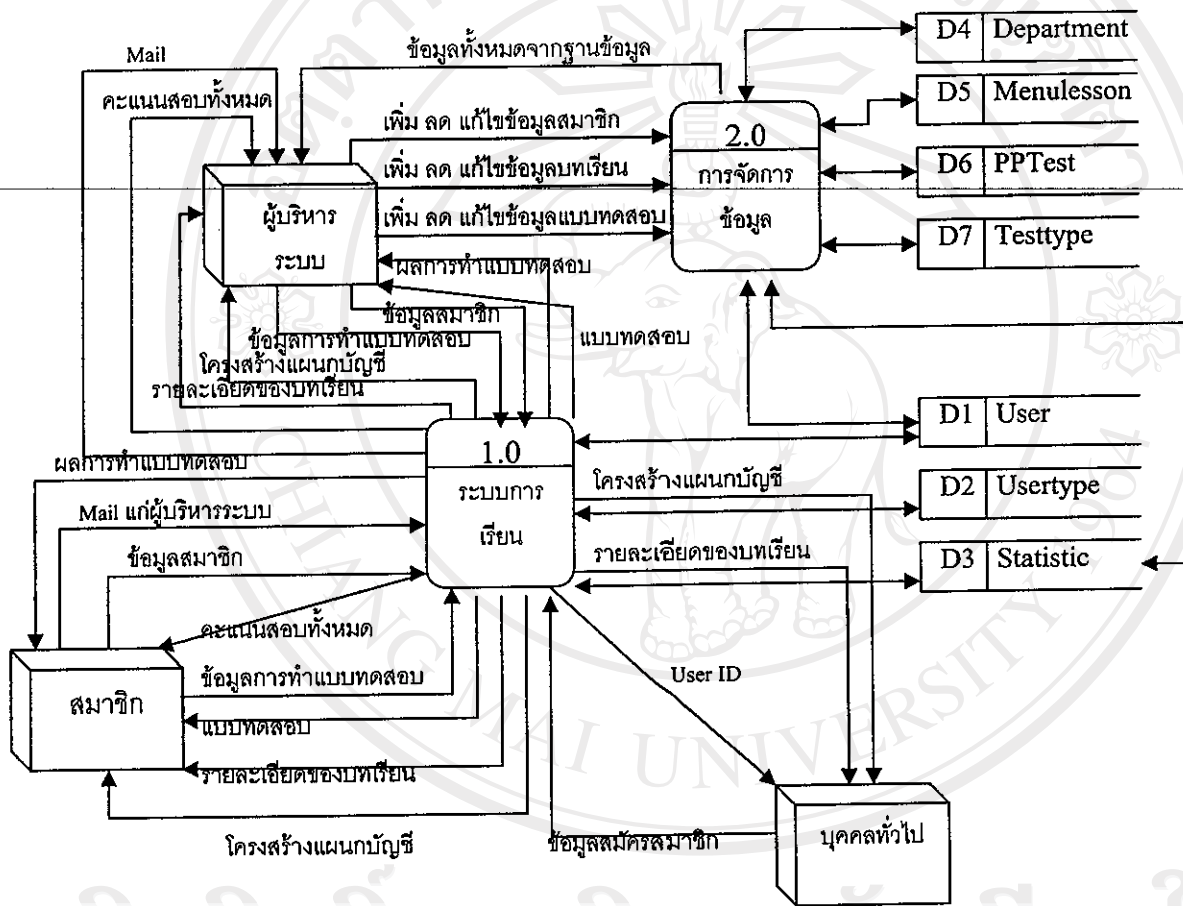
Mail

ข้อมูลทั้งหมดจากฐานข้อมูล

คะแนนสอบทั้งหมด

เพิ่ม ลด แก้ไขข้อมูลสมาชิก

เพิ่ม ลด แก้ไขข้อมูลบทเรียน

เพิ่ม ลด แก้ไขข้อมูลแบบทดสอบ

ผู้บริหาร ระบบ

2.0

การจัดการ ข้อมูล

D4 Department

D5 Menulesson

D6 PPTest

D7 Testtype

ผลการทำแบบทดสอบ

ข้อมูลสมาชิก

ข้อมูลการทำแบบทดสอบ

โครงสร้างแผนกบัญชี

รายละเอียดของบทเรียน

แบบทดสอบ

D1 User

1.0

ระบบการ เรียน

ผลการทำแบบทดสอบ

Mail แก่ผู้บริหารระบบ

ข้อมูลสมาชิก

โครงสร้างแผนกบัญชี

D2 Usertype

รายละเอียดของบทเรียน

D3 Statistic

คะแนนสอบทั้งหมด

ข้อมูลการทำแบบทดสอบ

สมาชิก

แบบทดสอบ

รายละเอียดของบทเรียน

User ID

โครงสร้างแผนกบัญชี

ข้อมูลสมัครสมาชิก

บุคคลทั่วไป